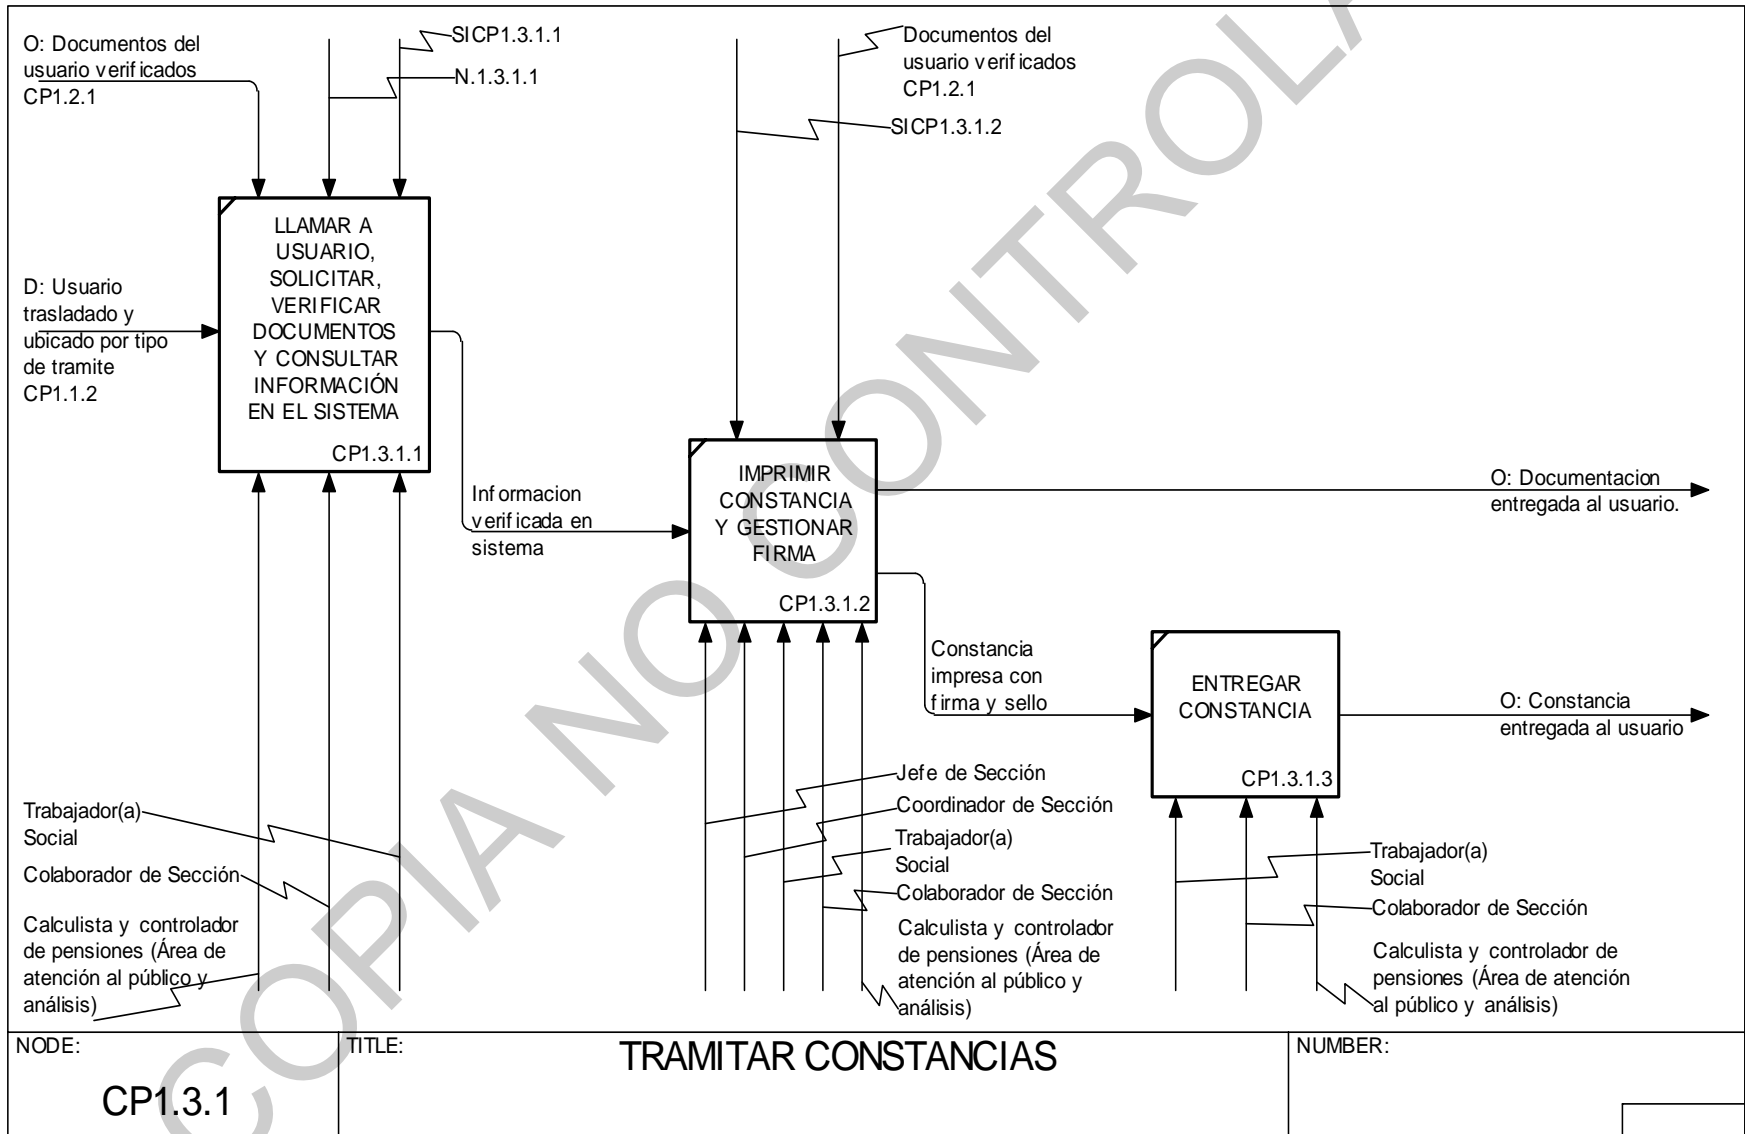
O: Documentos del usuario verificados CP1.2.1

SICP1.3.1.1

N.1.3.1.1

Documentos del usuario verificados CP1.2.1

SICP1.3.1.2

D: Usuario trasladado y ubicado por tipo de tramite CP1.1.2

LLAMAR A USUARIO, SOLICITAR, VERIFICAR DOCUMENTOS Y CONSULTAR INFORMACIÓN EN EL SISTEMA

CP1.3.1.1

Informacion verificada en sistema

IMPRIMIR CONSTANCIA Y GESTIONAR FIRMA

CP1.3.1.2

O: Documentacion entregada al usuario.

Constancia impresa con firma y sello

ENTREGAR CONSTANCIA

CP1.3.1.3

O: Constancia entregada al usuario

Trabajador(a) Social

Colaborador de Sección

Calculista y controlador de pensiones (Área de atención al público y análisis)

Jefe de Sección

Coordinador de Sección

Trabajador(a) Social

Colaborador de Sección

Calculista y controlador de pensiones (Área de atención al público y análisis)

Trabajador(a) Social

Colaborador de Sección

Calculista y controlador de pensiones (Área de atención al público y análisis)

COPIA NO CONTROLADA

NODE: CP1.3.1

TITLE: TRAMITAR CONSTANCIAS

NUMBER: